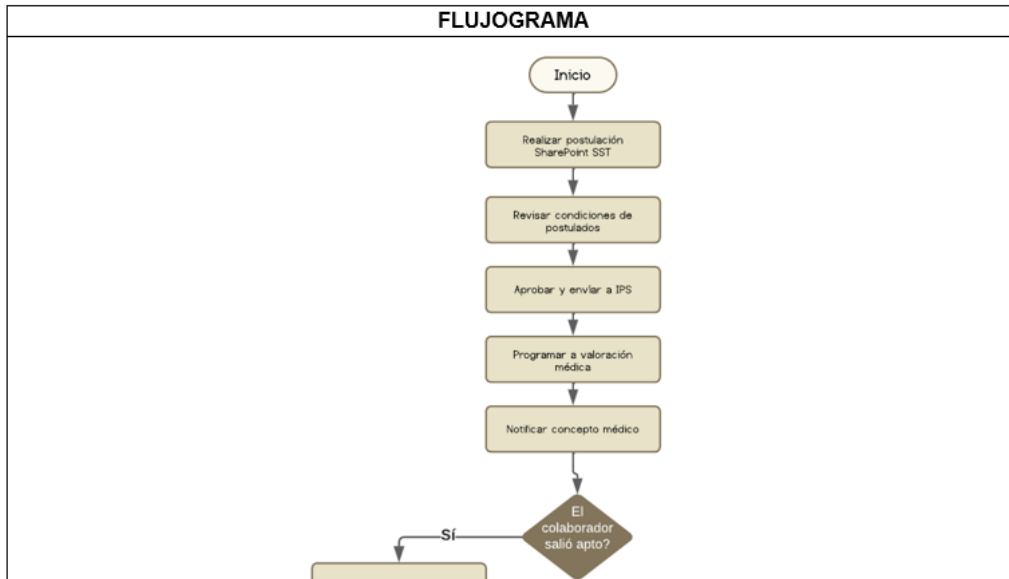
FLUJOGRAMA

Inicio

Realizar postulación SharePoint SST

Revisar condiciones de postulados

Aprobar y enviar a IPS

Programar a valoración médica

Notificar concepto médico

El colaborador salió apto?

Sí